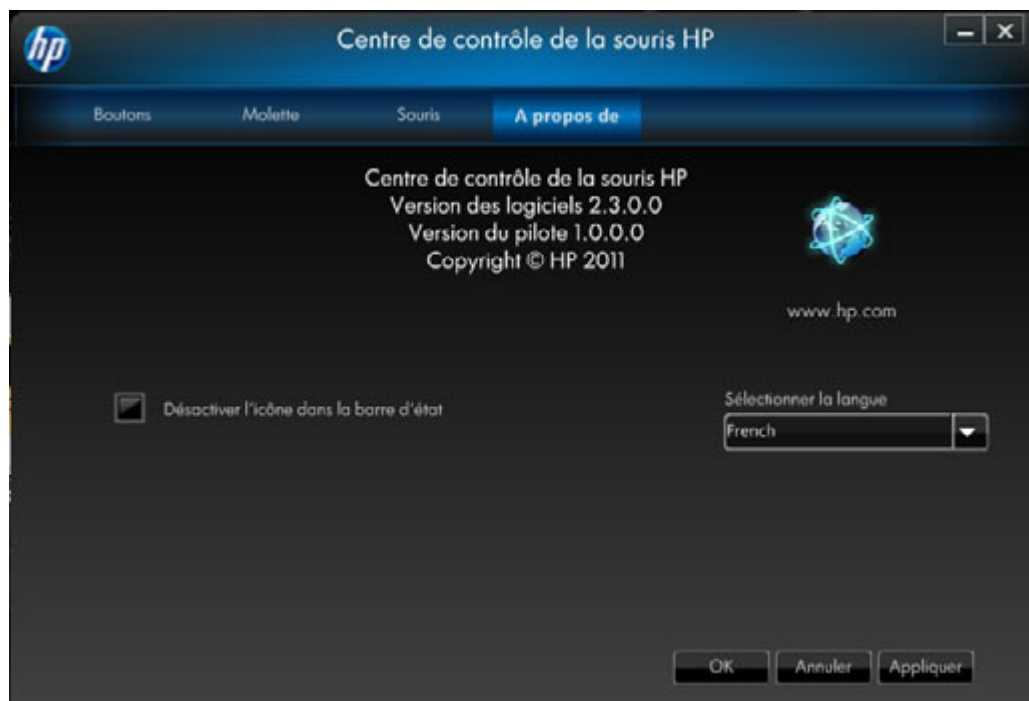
hp

Centre de contrôle de la souris HP

Boutons
Molette
Souris
A propos de

Centre de contrôle de la souris HP
Version des logiciels 2.3.0.0
Version du pilote 1.0.0.0
Copyright © HP 2011

www.hp.com

Désactiver l'icône dans la barre d'état

Sélectionner la langue
French

OK
Annuler
Appliquer